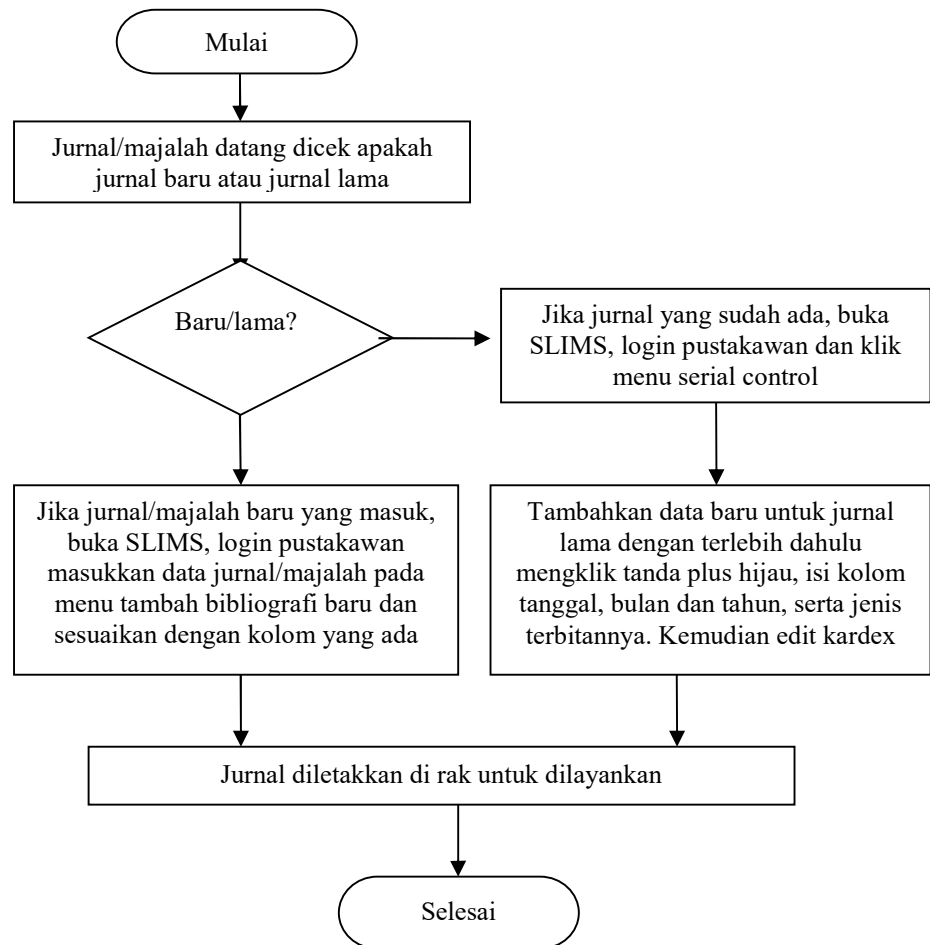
Mulai

Jurnal/majalah datang dicek apakah jurnal baru atau jurnal lama

Baru/lama?

Jika jurnal yang sudah ada, buka SLIMS, login pustakawan dan klik menu serial control

Jika jurnal/majalah baru yang masuk, buka SLIMS, login pustakawan masukkan data jurnal/majalah pada menu tambah bibliografi baru dan sesuaikan dengan kolom yang ada

Tambahkan data baru untuk jurnal lama dengan terlebih dahulu mengklik tanda plus hijau, isi kolom tanggal, bulan dan tahun, serta jenis terbitannya. Kemudian edit kardex

Jurnal diletakkan di rak untuk dilayankan

Selesai